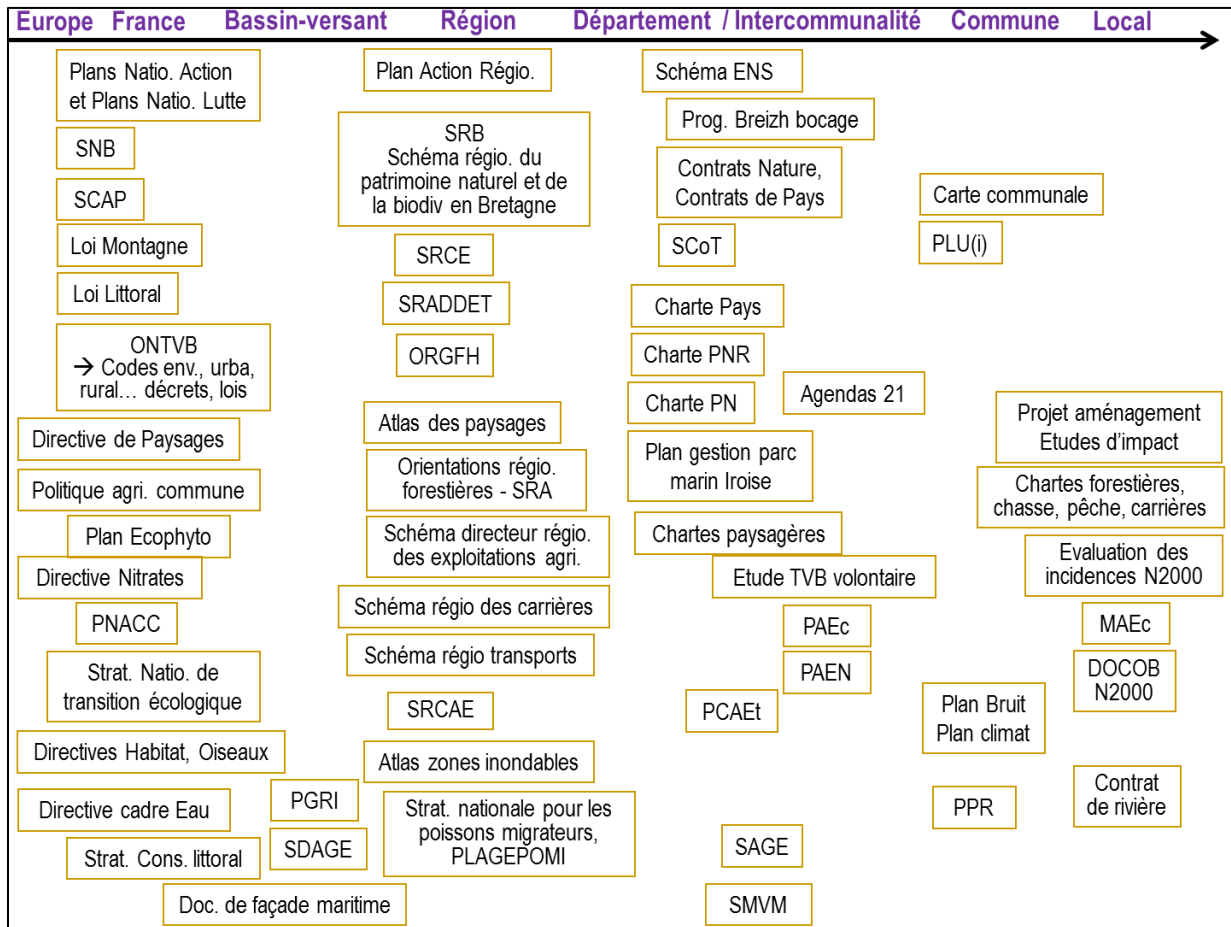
Europe France Bassin-versant Région Département / Intercommunalité Commune Local

Plans Natio. Action et Plans Natio. Lutte

SNB

SCAP

Loi Montagne

Loi Littoral

ONTVB
→ Codes env., urba, rural… décrets, lois

Directive de Paysages

Politique agri. commune

Plan Ecophyto

Directive Nitrates

PNACC

Strat. Natio. de transition écologique

Directives Habitat, Oiseaux

Directive cadre Eau

PGRI

Strat. Cons. littoral

SDAGE

Doc. de façade maritime

Plan Action Régio.

SRB
Schéma régio. du patrimoine naturel et de la biodiv en Bretagne

SRCE

SRADDET

ORGFH

Atlas des paysages

Orientations régio. forestières - SRA

Schéma directeur régio. des exploitations agri.

Schéma régio des carrières

Schéma régio transports

SRCAE

Atlas zones inondables

Strat. nationale pour les poissons migrateurs, PLAGEPOMI

Schéma ENS

Prog. Breizh bocage

Contrats Nature, Contrats de Pays

SCoT

Charte Pays

Charte PNR

Charte PN

Agendas 21

Plan gestion parc marin Iroise

Chartes paysagères

Etude TVB volontaire

PAEc

PAEN

PCAEt

SAGE

SMVM

Carte communale

PLU(i)

Plan Bruit
Plan climat

PPR

Projet aménagement
Etudes d'impact

Chartes forestières, chasse, pêche, carrières

Evaluation des incidences N2000

MAEc

DOCOB
N2000

Contrat de rivière